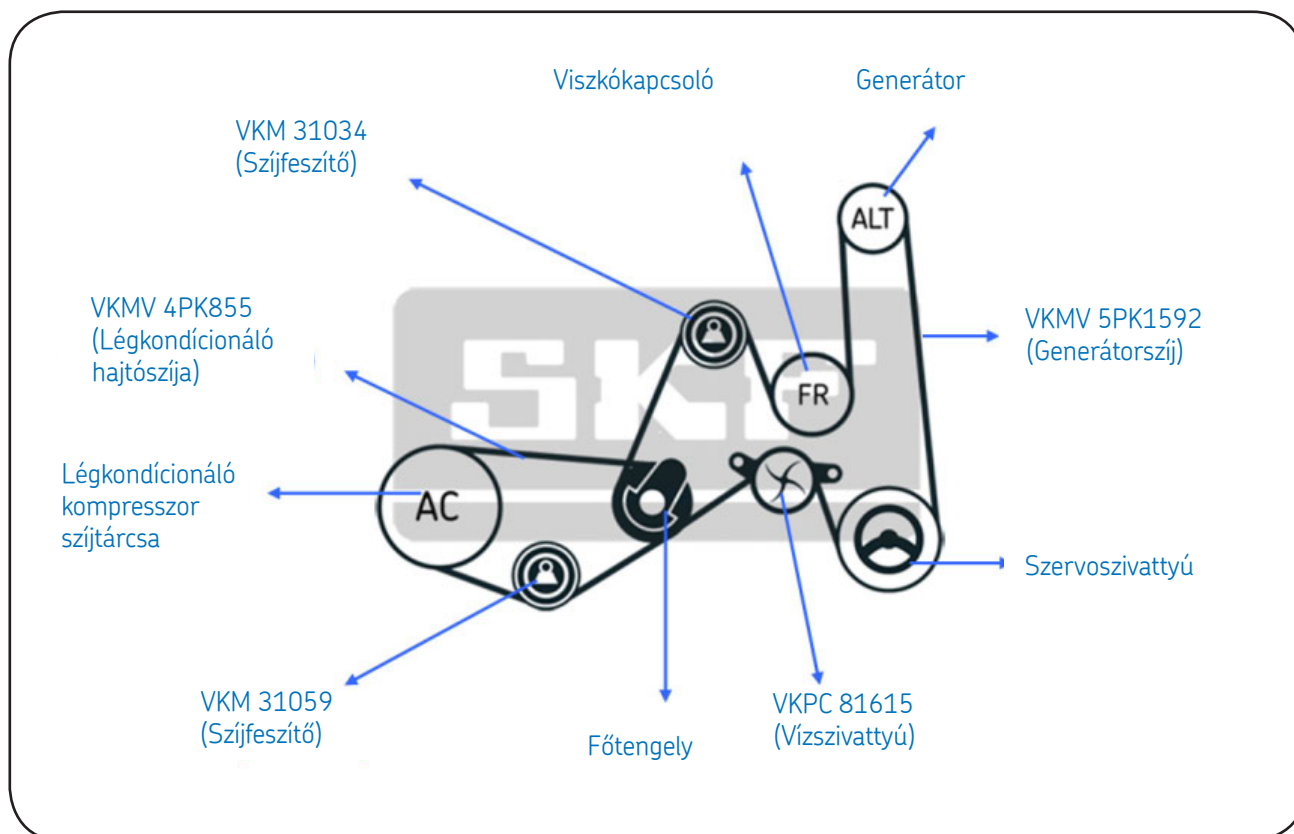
Viszkókapcsoló

Generátor

VKM 31034
(Szíjfeszítő)

ALT

VKMV 4PK855
(Légkondícionáló hajtószíja)

SKF

VKMV 5PK1592
(Generátorszíj)

FR

Légkondícionáló kompresszor szíjtárcsa

AC

Szervoszivattyú

VKM 31059
(Szíjfeszítő)

Főtengely

VKPC 81615
(Vízszivattyú)